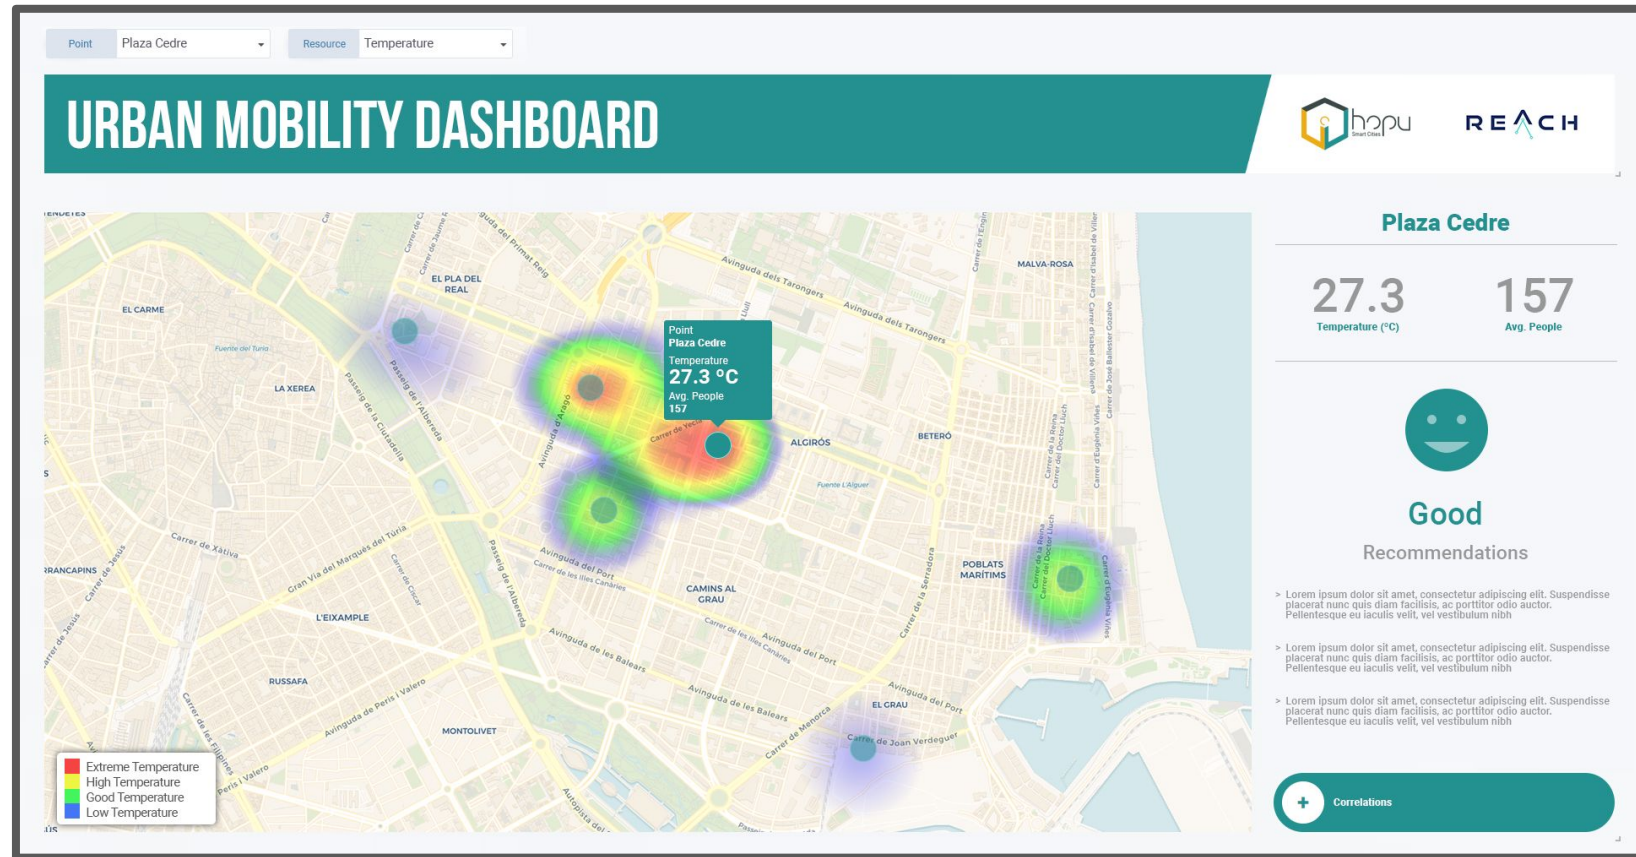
Point Plaza Cedre
Resource Temperature

URBAN MOBILITY DASHBOARD

hopu Smart Cities
REACH

Point
Plaza Cedre
Temperature
27.3 °C
Avg. People
157

EL CARME
LA XEREA
EL PLA DEL REAL
MALVA-ROSA
ALGIRÓS
BETERÓ
POBLATS MARÍTIMS
CAMINS AL GRAU
L'EIXAMPLE
RUSSAFA
MONTOLIVET
EL GRAU
Avinguda dels Tarongers
Gran Via del Marquès del Túria
Avinguda del Port
Avinguda de les Balears
Carrer de Joan Verdeguer
Avinguda d'Aragó
Passeig de l'Albereda

Extreme Temperature
High Temperature
Good Temperature
Low Temperature

Plaza Cedre

27.3
Temperature (°C)

157
Avg. People

Good

Recommendations

> Lorem ipsum dolor sit amet, consectetur adipiscing elit. Suspendisse placerat nunc quis diam facilisis, ac porttitor odio auctor. Pellentesque eu iaculis velit, vel vestibulum nibh

> Lorem ipsum dolor sit amet, consectetur adipiscing elit. Suspendisse placerat nunc quis diam facilisis, ac porttitor odio auctor. Pellentesque eu iaculis velit, vel vestibulum nibh

> Lorem ipsum dolor sit amet, consectetur adipiscing elit. Suspendisse placerat nunc quis diam facilisis, ac porttitor odio auctor. Pellentesque eu iaculis velit, vel vestibulum nibh

+ Correlations